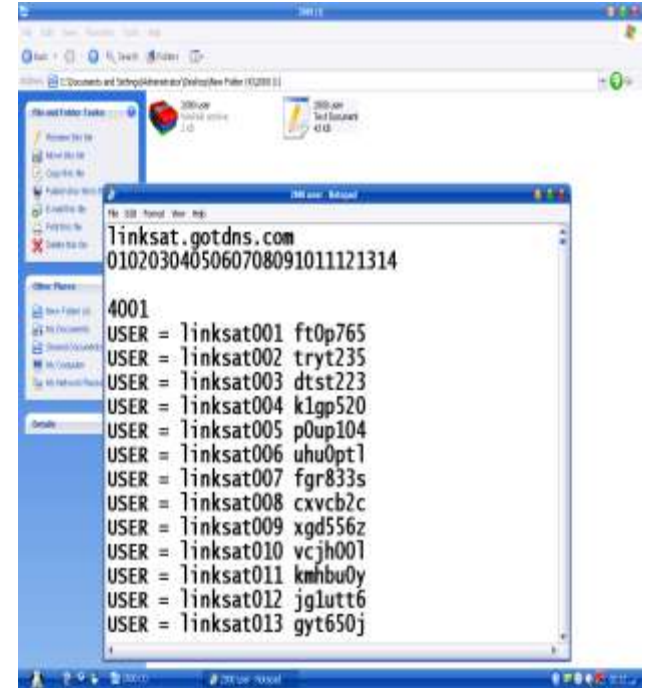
linksat.gotdns.com
0102030405060708091011121314

4001
USER = linksat001 ft0p765
USER = linksat002 tryt235
USER = linksat003 dtst223
USER = linksat004 k1gp520
USER = linksat005 p0up104
USER = linksat006 uhu0ptl
USER = linksat007 fgr833s
USER = linksat008 cxvcb2c
USER = linksat009 xgd556z
USER = linksat010 vcjh00l
USER = linksat011 kmhbu0y
USER = linksat012 jglutt6
USER = linksat013 gyt650j